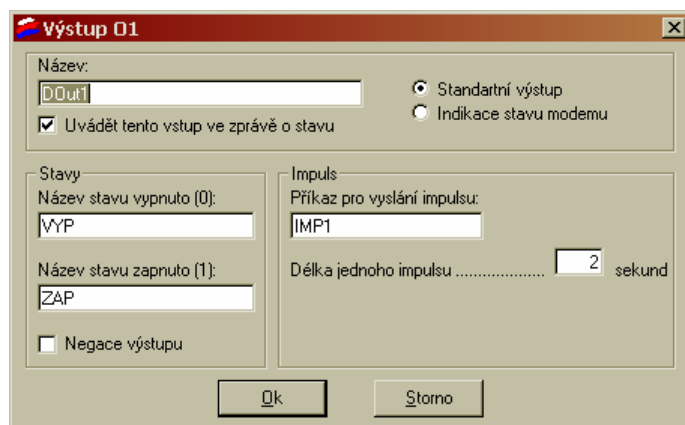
Výstup O1

Název:

DOut1

Uvádět tento vstup ve zprávě o stavu

Standartní výstup

Indikace stavu modemu

Stavy

Název stavu vypnuto (0):

VYP

Název stavu zapnuto (1):

ZAP

Negace výstupu

Impuls

Příkaz pro vyslání impulsu:

IMP1

Délka jednoho impulsu .................... 2 sekund

Ok

Storno